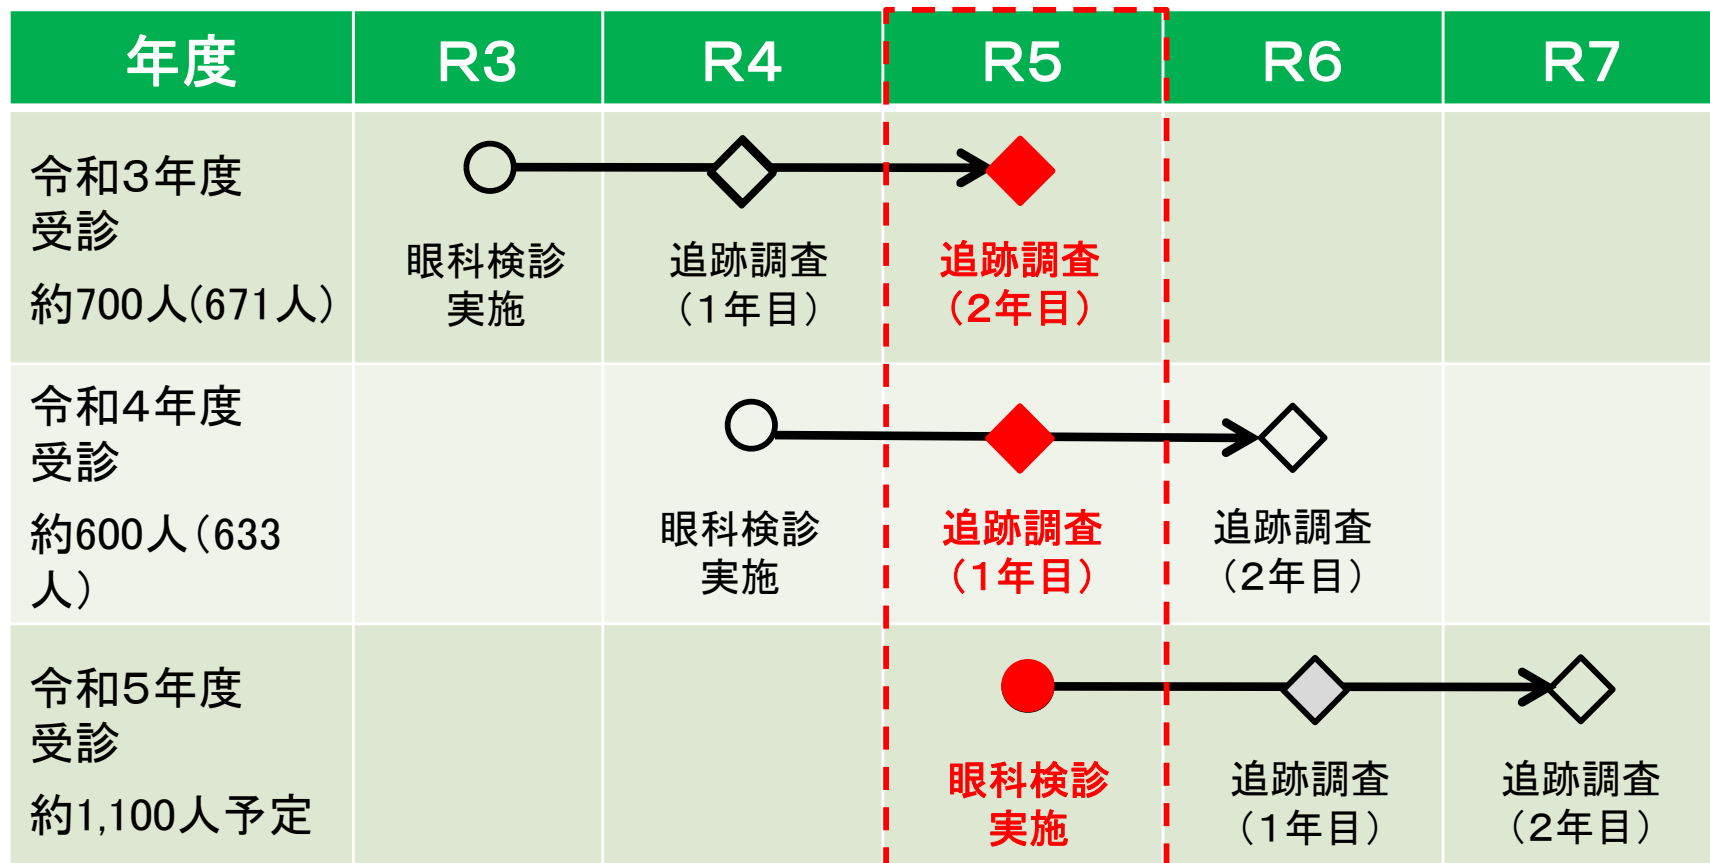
| 年度 | R3 | R4 | R5 | R6 | R7 |
|---|---|---|---|---|---|
| 令和3年度受診 約700人(671人) | 眼科検診実施 | 追跡調査（1年目） | 追跡調査（2年目） | | |
| 令和4年度受診 約600人（633人） | | 眼科検診実施 | 追跡調査（1年目） | 追跡調査（2年目） | |
| 令和5年度受診 約1,100人予定 | | | 眼科検診実施 | 追跡調査（1年目） | 追跡調査（2年目） |